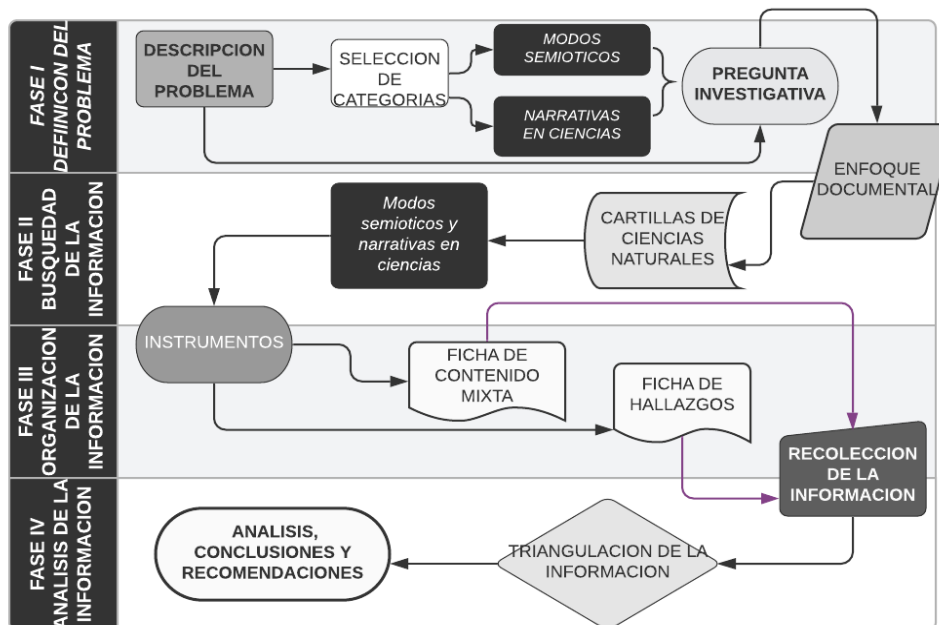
FASE I DEFINICON DEL PROBLEMA

DESCRIPCION DEL PROBLEMA

SELECCION DE CATEGORIAS

MODOS SEMIOTICOS

NARRATIVAS EN CIENCIAS

PREGUNTA INVESTIGATIVA

ENFOQUE DOCUMENTAL

FASE II BUSQUEDAD DE LA INFORMACION

Modos semioticos y narrativas en ciencias

CARTILLAS DE CIENCIAS NATURALES

FASE III ORGANIZACION DE LA INFORMACION

INSTRUMENTOS

FICHA DE CONTENIDO MIXTA

FICHA DE HALLAZGOS

RECOLECCION DE LA INFORMACION

FASE IV ANALISIS DE LA INFORMACION

ANALISIS, CONCLUSIONES Y RECOMENDACIONES

TRIANGULACION DE LA INFORMACION